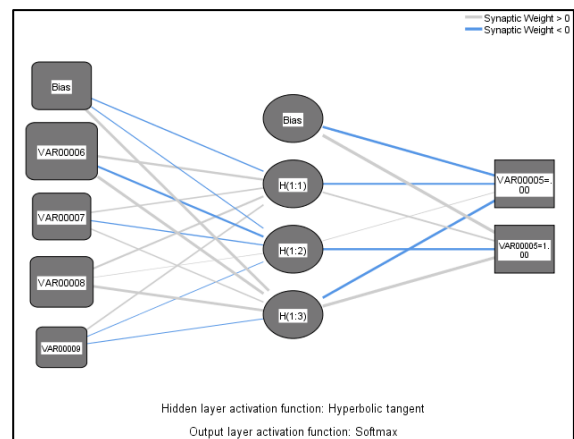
Synaptic Weight > 0
Synaptic Weight < 0

Bias

VAR00006

VAR00007

VAR00008

VAR00009

Bias

H(1:1)

H(1:2)

H(1:3)

VAR00005=.00

VAR00005=1.00

Hidden layer activation function: Hyperbolic tangent

Output layer activation function: Softmax